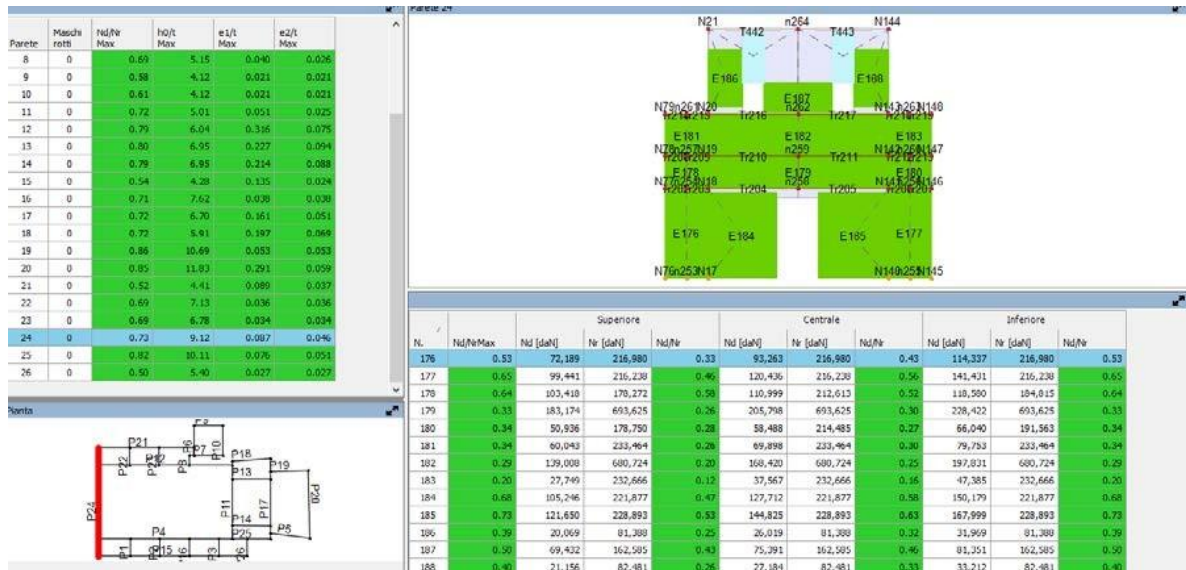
| Parete | Maschi rotti | Nd/Nr Max | h0/t Max | e1/t Max | e2/t Max |
|---|---|---|---|---|---|
| 8 | 0 | 0.69 | 5.15 | 0.040 | 0.026 |
| 9 | 0 | 0.58 | 4.12 | 0.021 | 0.021 |
| 10 | 0 | 0.61 | 4.12 | 0.021 | 0.021 |
| 11 | 0 | 0.72 | 5.01 | 0.051 | 0.025 |
| 12 | 0 | 0.79 | 6.04 | 0.316 | 0.075 |
| 13 | 0 | 0.80 | 6.95 | 0.227 | 0.094 |
| 14 | 0 | 0.79 | 6.95 | 0.214 | 0.088 |
| 15 | 0 | 0.54 | 4.28 | 0.135 | 0.024 |
| 16 | 0 | 0.71 | 7.62 | 0.038 | 0.038 |
| 17 | 0 | 0.72 | 6.70 | 0.161 | 0.051 |
| 18 | 0 | 0.72 | 5.91 | 0.197 | 0.069 |
| 19 | 0 | 0.86 | 10.69 | 0.053 | 0.053 |
| 20 | 0 | 0.85 | 11.83 | 0.291 | 0.059 |
| 21 | 0 | 0.52 | 4.41 | 0.089 | 0.037 |
| 22 | 0 | 0.69 | 7.13 | 0.036 | 0.036 |
| 23 | 0 | 0.69 | 6.78 | 0.034 | 0.034 |
| 24 | 0 | 0.73 | 9.12 | 0.087 | 0.046 |
| 25 | 0 | 0.82 | 10.11 | 0.076 | 0.051 |
| 26 | 0 | 0.50 | 5.40 | 0.027 | 0.027 |

Pianta

P21 P22 P2 P8 P7 P10 P18 P13 P19 P20 P24 P11 P17 P14 P25 P5 P4 P1 P15 P6 P3

Parete 24

N21 n264 N144 T442 T443 E186 E188 E187 N79n261N20 n262 N143n263N148 Tr214 Tr213 Tr216 Tr217 Tr218 Tr219 E181 E182 E183 N78n257N19 n259 N142n260N147 Tr208 Tr209 Tr210 Tr211 Tr212 Tr213 E178 E179 E180 N77n254N18 n256 N141n255N146 Tr202 Tr203 Tr204 Tr205 Tr206 Tr207 E176 E184 E185 E177 N76n253N17 N140n252N145

| N. | Nd/NrMax | Superiore Nd [daN] | Nr [daN] | Nd/Nr | Centrale Nd [daN] | Nr [daN] | Nd/Nr | Inferiore Nd [daN] | Nr [daN] | Nd/Nr |
|---|---|---|---|---|---|---|---|---|---|---|
| 176 | 0.53 | 72,189 | 216,980 | 0.33 | 93,263 | 216,980 | 0.43 | 114,337 | 216,980 | 0.53 |
| 177 | 0.65 | 99,441 | 216,238 | 0.46 | 120,436 | 216,238 | 0.56 | 141,431 | 216,238 | 0.65 |
| 178 | 0.64 | 103,418 | 178,272 | 0.58 | 110,999 | 212,613 | 0.52 | 118,580 | 184,815 | 0.64 |
| 179 | 0.33 | 183,174 | 693,625 | 0.26 | 205,798 | 693,625 | 0.30 | 228,422 | 693,625 | 0.33 |
| 180 | 0.34 | 50,936 | 178,750 | 0.28 | 58,488 | 214,485 | 0.27 | 66,040 | 191,563 | 0.34 |
| 181 | 0.34 | 60,043 | 233,464 | 0.26 | 69,898 | 233,464 | 0.30 | 79,753 | 233,464 | 0.34 |
| 182 | 0.29 | 139,008 | 680,724 | 0.20 | 168,420 | 680,724 | 0.25 | 197,831 | 680,724 | 0.29 |
| 183 | 0.20 | 27,749 | 232,666 | 0.12 | 37,567 | 232,666 | 0.16 | 47,385 | 232,666 | 0.20 |
| 184 | 0.68 | 105,246 | 221,877 | 0.47 | 127,712 | 221,877 | 0.58 | 150,179 | 221,877 | 0.68 |
| 185 | 0.73 | 121,650 | 228,893 | 0.53 | 144,825 | 228,893 | 0.63 | 167,999 | 228,893 | 0.73 |
| 186 | 0.39 | 20,069 | 81,388 | 0.25 | 26,019 | 81,388 | 0.32 | 31,969 | 81,388 | 0.39 |
| 187 | 0.50 | 69,432 | 162,585 | 0.43 | 75,391 | 162,585 | 0.46 | 81,351 | 162,585 | 0.50 |
| 188 | 0.40 | 21,156 | 82,481 | 0.26 | 27,184 | 82,481 | 0.33 | 33,212 | 82,481 | 0.40 |